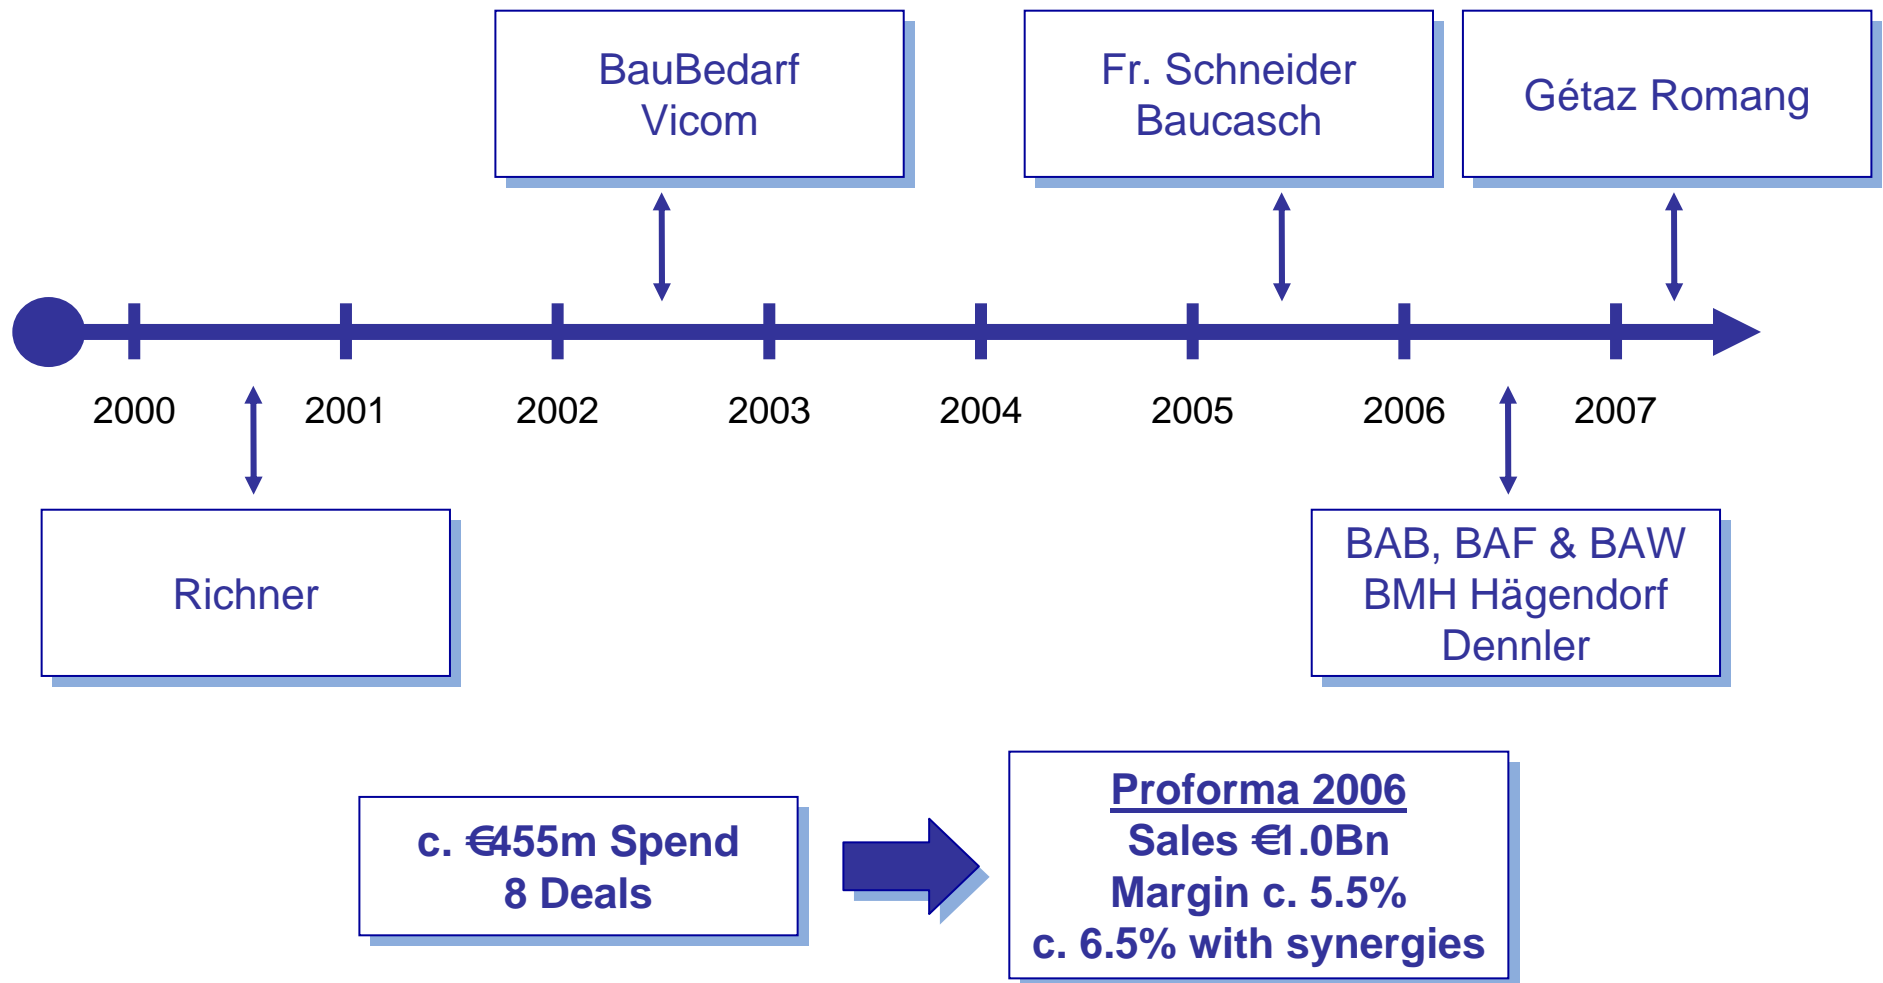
BauBedarf
Vicom

Fr. Schneider
Baucasch

Gétaz Romang

2000
2001
2002
2003
2004
2005
2006
2007

Richner

BAB, BAF & BAW
BMH Hägendorf
Dennler

c. €455m Spend
8 Deals

Proforma 2006
Sales €1.0Bn
Margin c. 5.5%
c. 6.5% with synergies